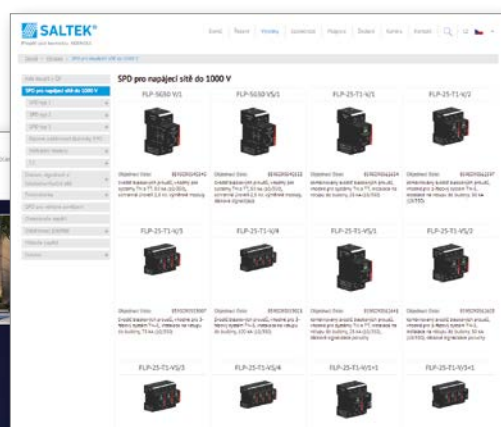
SALTEK®

SPD pro napájecí sítě do 1000 V

FLP-50G0 V/1

FLP-50G0 VS/1

FLP-25-T1-V/1

FLP-25-T1-V/2

FLP-25-T1-V/3

FLP-25-T1-V/4

FLP-25-T1-VS/1

FLP-25-T1-VS/2

FLP-25-T1-VS/3

FLP-25-T1-VS/4

FLP-25-T1-V/1+1

FLP-25-T1-V/3+1